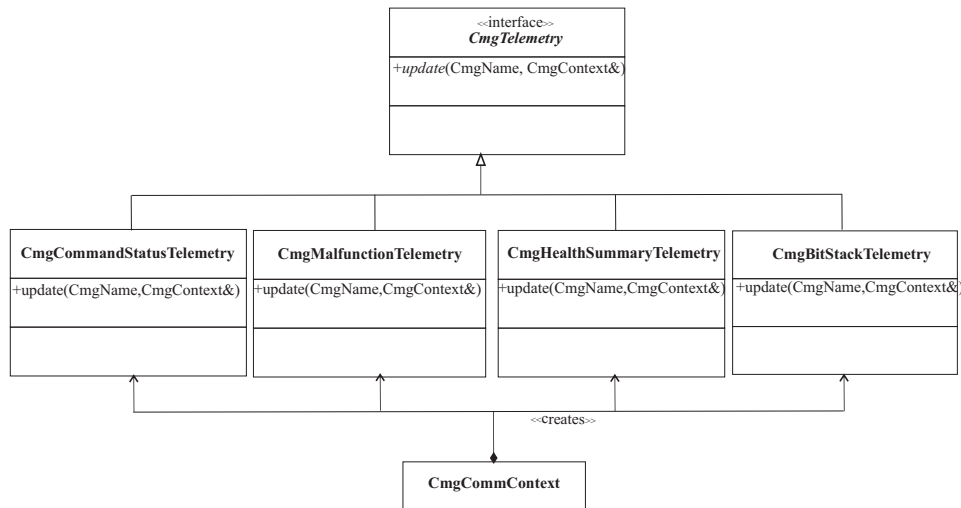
<<interface>>
CmgTelemetry

+update(CmgName, CmgContext&)

CmgCommandStatusTelemetry

+update(CmgName,CmgContext&)

CmgMalfunctionTelemetry

+update(CmgName,CmgContext&)

CmgHealthSummaryTelemetry

+update(CmgName,CmgContext&)

CmgBitStackTelemetry

+update(CmgName,CmgContext&)

<<creates>>

CmgCommContext